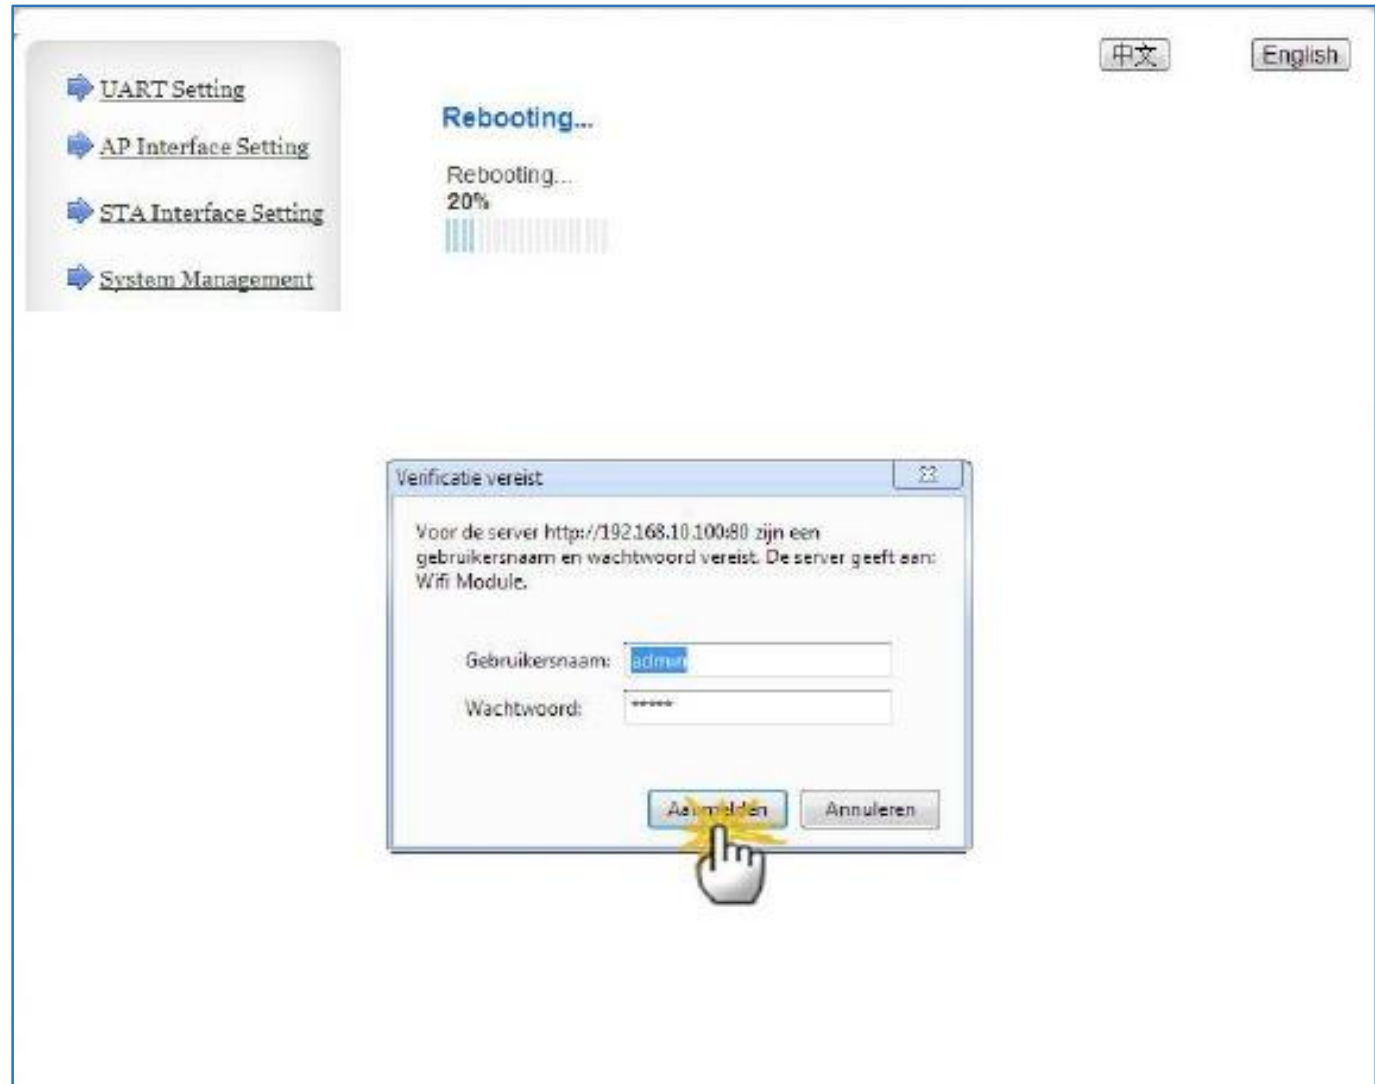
UART Setting

AP Interface Setting

STA Interface Setting

System Management

中文

English

Rebooting...

Rebooting...
20%

Verificatie vereist

Voor de server http://192.168.10.100:80 zijn een gebruikersnaam en wachtwoord vereist. De server geeft aan: Wifi Module.

Gebruikersnaam: admin

Wachtwoord: *****

Aa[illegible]lden

Annuleren